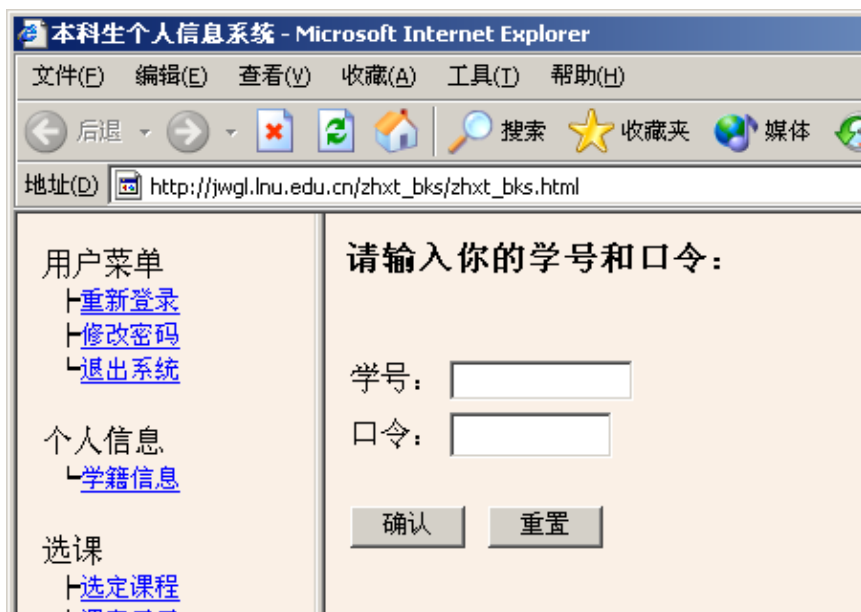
本科生个人信息系统 - Microsoft Internet Explorer

文件(F) 编辑(E) 查看(V) 收藏(A) 工具(T) 帮助(H)

后退 搜索 收藏夹 媒体

地址(D) http://jwgl.lnu.edu.cn/zhxt_bks/zhxt_bks.html

用户菜单
├重新登录
├修改密码
└退出系统

个人信息
└学籍信息

选课
├选定课程
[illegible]

请输入你的学号和口令：

学号：
口令：

确认 重置